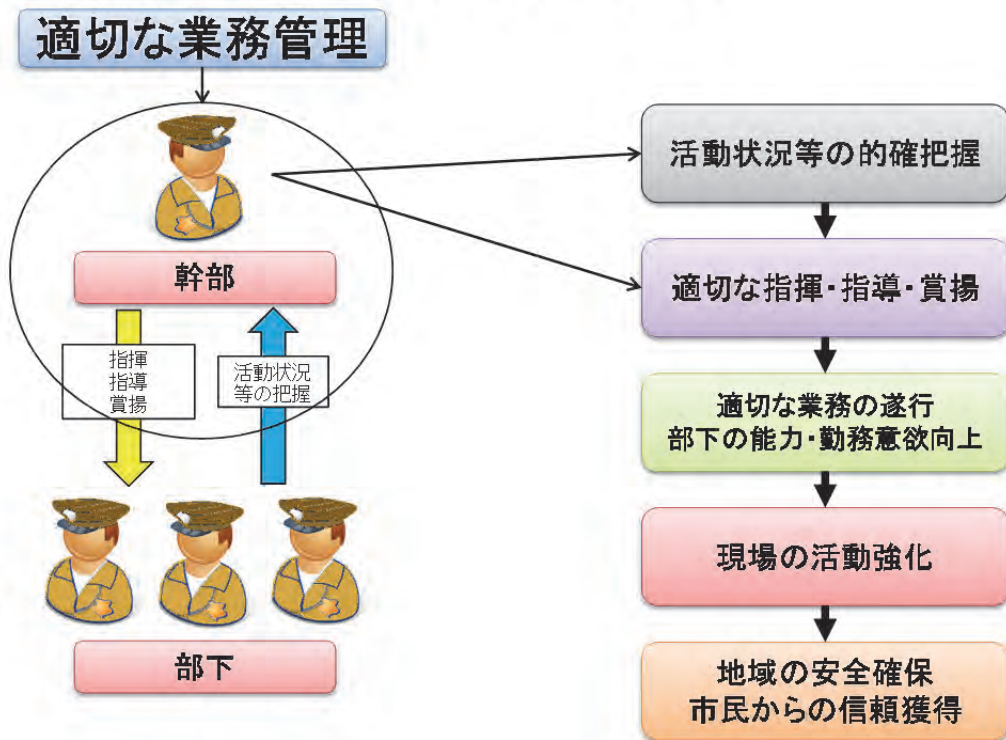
適切な業務管理

幹部

指揮
指導
賞揚

活動状況
等の把握

部下

活動状況等の的確把握

適切な指揮・指導・賞揚

適切な業務の遂行
部下の能力・勤務意欲向上

現場の活動強化

地域の安全確保
市民からの信頼獲得